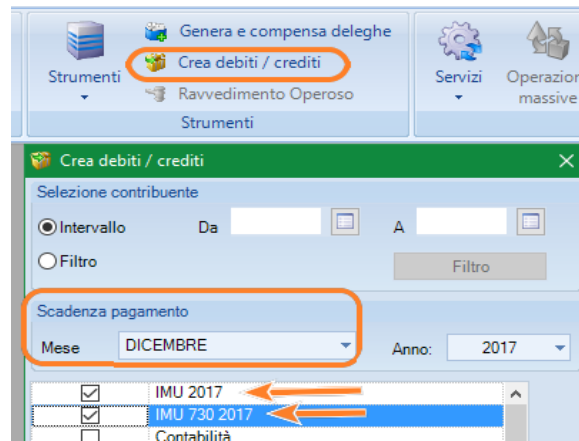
Strumenti

Genera e compensa deleghe

Crea debiti / crediti

Ravvedimento Operoso

Strumenti

Servizi

Operazioni massive

Crea debiti / crediti

Selezione contribuente

Intervallo

Da

A

Filtro

Filtro

Scadenza pagamento

Mese

DICEMBRE

Anno:

2017

IMU 2017

IMU 730 2017

Contabilità